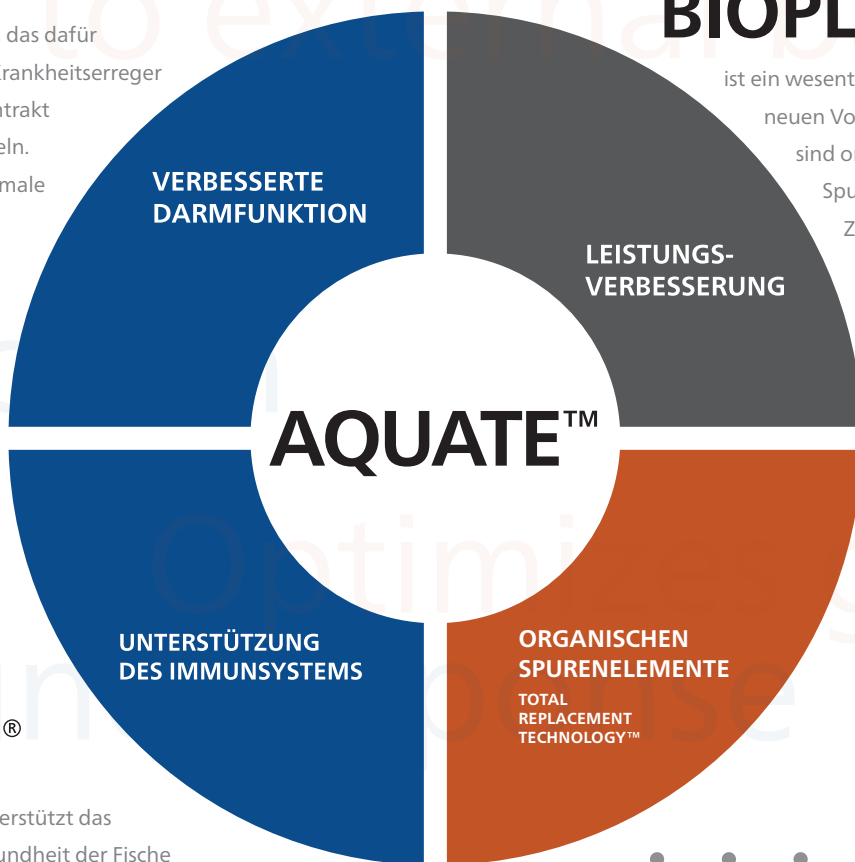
das dafür
rankheitserreger
ntrakt
eln.
male

BIOPL
ist ein wesent
neuen Vo
sind o
Spu
Z

VERBESSERTE DARMFUNKTION

LEISTUNGS-VERBESSERUNG

AQUATE™

UNTERSTÜTZUNG DES IMMUNSYSTEMS

ORGANISCHEN SPURENELEMENTE
TOTAL REPLACEMENT TECHNOLOGY™

®

erstützt das
undheit der Fische